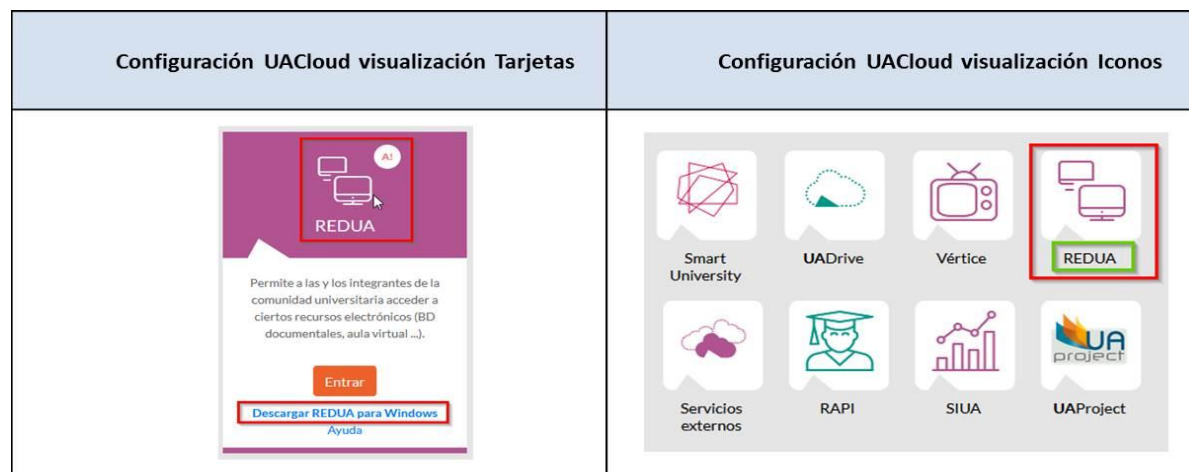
| Configuración UACloud visualización Tarjetas | Configuración UACloud visualización Iconos |
|---|---|
| A! REDUA Permite a las y los integrantes de la comunidad universitaria acceder a ciertos recursos electrónicos (BD documentales, aula virtual ...). Entrar Descargar REDUA para Windows Ayuda | Smart University, UADrive, Vértice, REDUA, Servicios externos, RAPI, SIUA, UA project, UAProject |